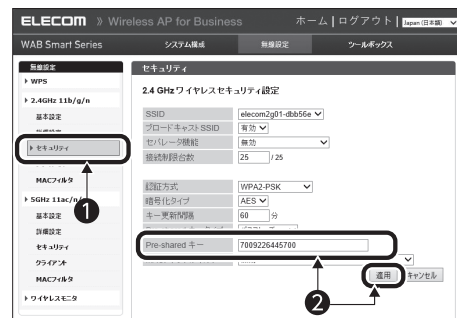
ELECOM » Wireless AP for Business

ホーム | ログアウト | Japan (日本語)

WAB Smart Series

システム構成

無線設定

ツールボックス

無線設定

▸ WPS

▸ 2.4GHz 11b/g/n

基本設定

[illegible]

▸ セキュリティ

MACフィルタ

▸ 5GHz 11ac/n/a

基本設定

詳細設定

セキュリティ

クライアント

MACフィルタ

▸ ワイヤレスモニタ

❶

セキュリティ

2.4 GHzワイヤレスセキュリティ設定

| SSID | elecom2g01-dbb56e |
|---|---|
| ブロードキャストSSID | 有効 |
| セパレータ機能 | 無効 |
| 接続制限台数 | 25 / 25 |

| 認証方式 | WPA2-PSK |
|---|---|
| 暗号化タイプ | AES |
| キー更新間隔 | 60 分 |
| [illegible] | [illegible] |
| Pre-shared キー | 7009226445700 |

適用 キャンセル

❷